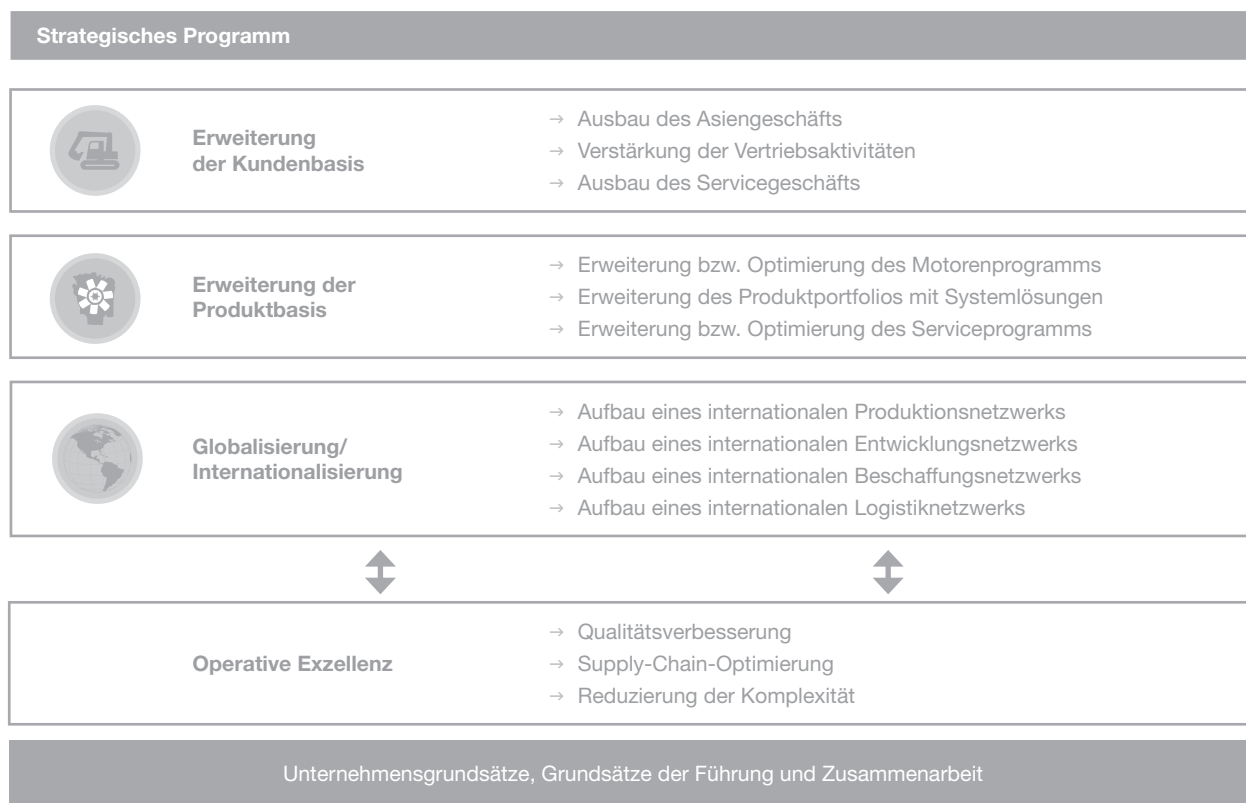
Strategisches Programm

Erweiterung der Kundenbasis

→ Ausbau des Asiengeschäfts
→ Verstärkung der Vertriebsaktivitäten
→ Ausbau des Servicegeschäfts

Erweiterung der Produktbasis

→ Erweiterung bzw. Optimierung des Motorenprogramms
→ Erweiterung des Produktportfolios mit Systemlösungen
→ Erweiterung bzw. Optimierung des Serviceprogramms

Globalisierung/ Internationalisierung

→ Aufbau eines internationalen Produktionsnetzwerks
→ Aufbau eines internationalen Entwicklungsnetzwerks
→ Aufbau eines internationalen Beschaffungsnetzwerks
→ Aufbau eines internationalen Logistiknetzwerks

Operative Exzellenz

→ Qualitätsverbesserung
→ Supply-Chain-Optimierung
→ Reduzierung der Komplexität

Unternehmensgrundsätze, Grundsätze der Führung und Zusammenarbeit